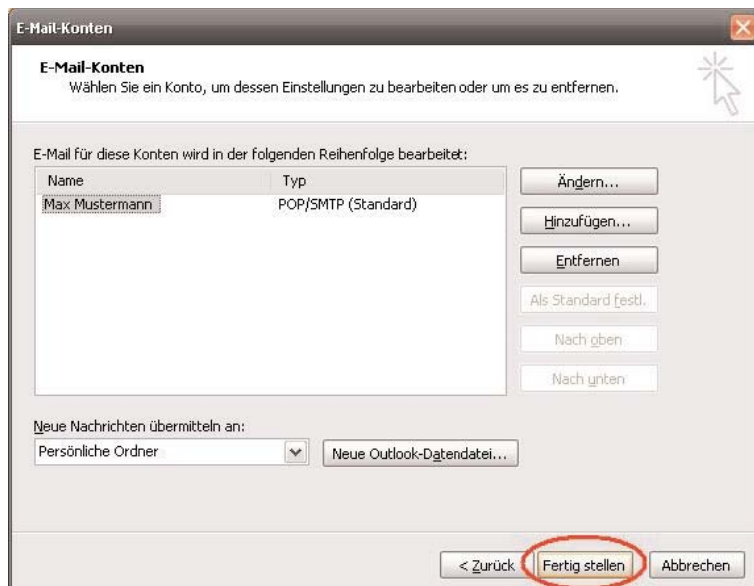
E-Mail-Konten

E-Mail-Konten
Wählen Sie ein Konto, um dessen Einstellungen zu bearbeiten oder um es zu entfernen.

E-Mail für diese Konten wird in der folgenden Reihenfolge bearbeitet:

| Name | Typ |
|---|---|
| Max Mustermann | POP/SMTP (Standard) |

Ändern...
Hinzufügen...
Entfernen
Als Standard festl.
Nach oben
Nach unten

Neue Nachrichten übermitteln an:
Persönliche Ordner
Neue Outlook-Datendatei...

< Zurück
Fertig stellen
Abbrechen